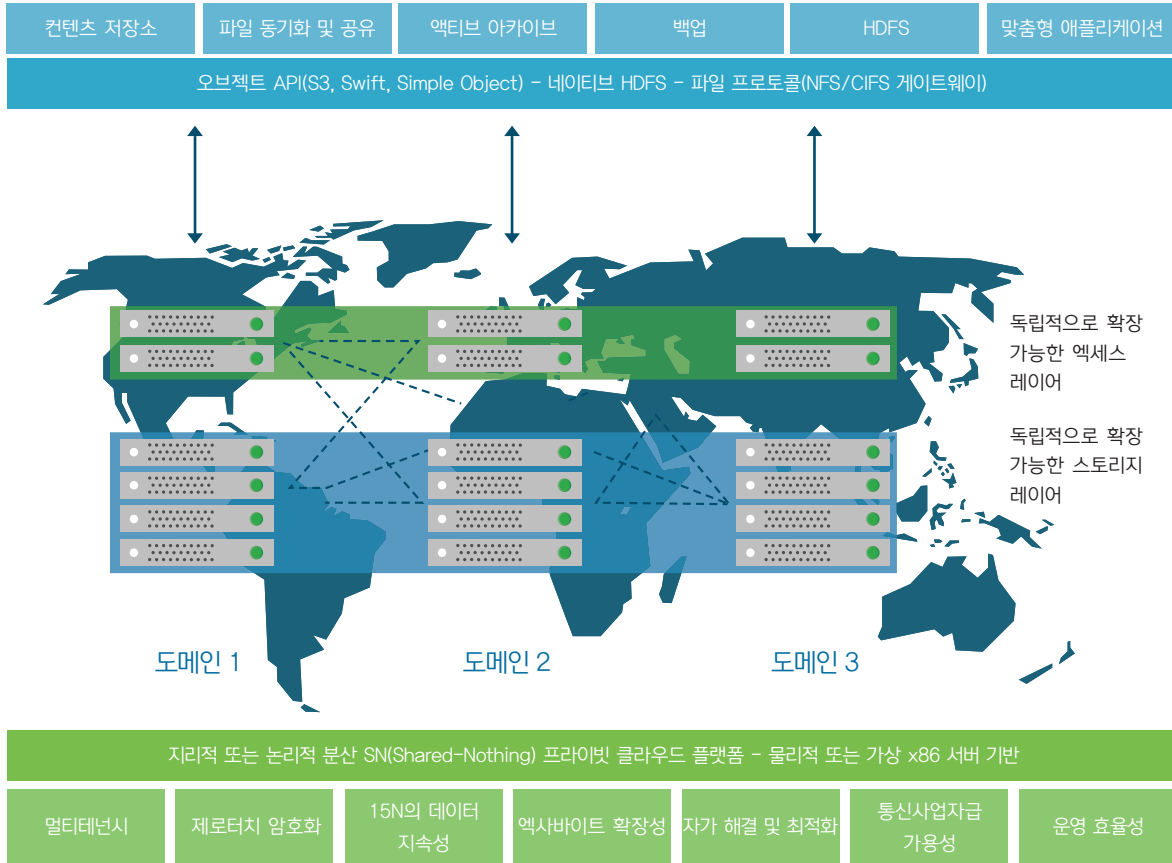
컨텐츠 저장소 | 파일 동기화 및 공유 | 액티브 아카이브 | 백업 | HDFS | 맞춤형 애플리케이션

오브젝트 API(S3, Swift, Simple Object) - 네이티브 HDFS - 파일 프로토콜(NFS/CIFS 게이트웨이)

독립적으로 확장 가능한 엑세스 레이어

독립적으로 확장 가능한 스토리지 레이어

도메인 1

도메인 2

도메인 3

지리적 또는 논리적 분산 SN(Shared-Nothing) 프라이빗 클라우드 플랫폼 - 물리적 또는 가상 x86 서버 기반

멀티테넌시 | 제로터치 암호화 | 15N의 데이터 지속성 | 엑사바이트 확장성 | 자가 해결 및 최적화 | 통신사업자급 가용성 | 운영 효율성